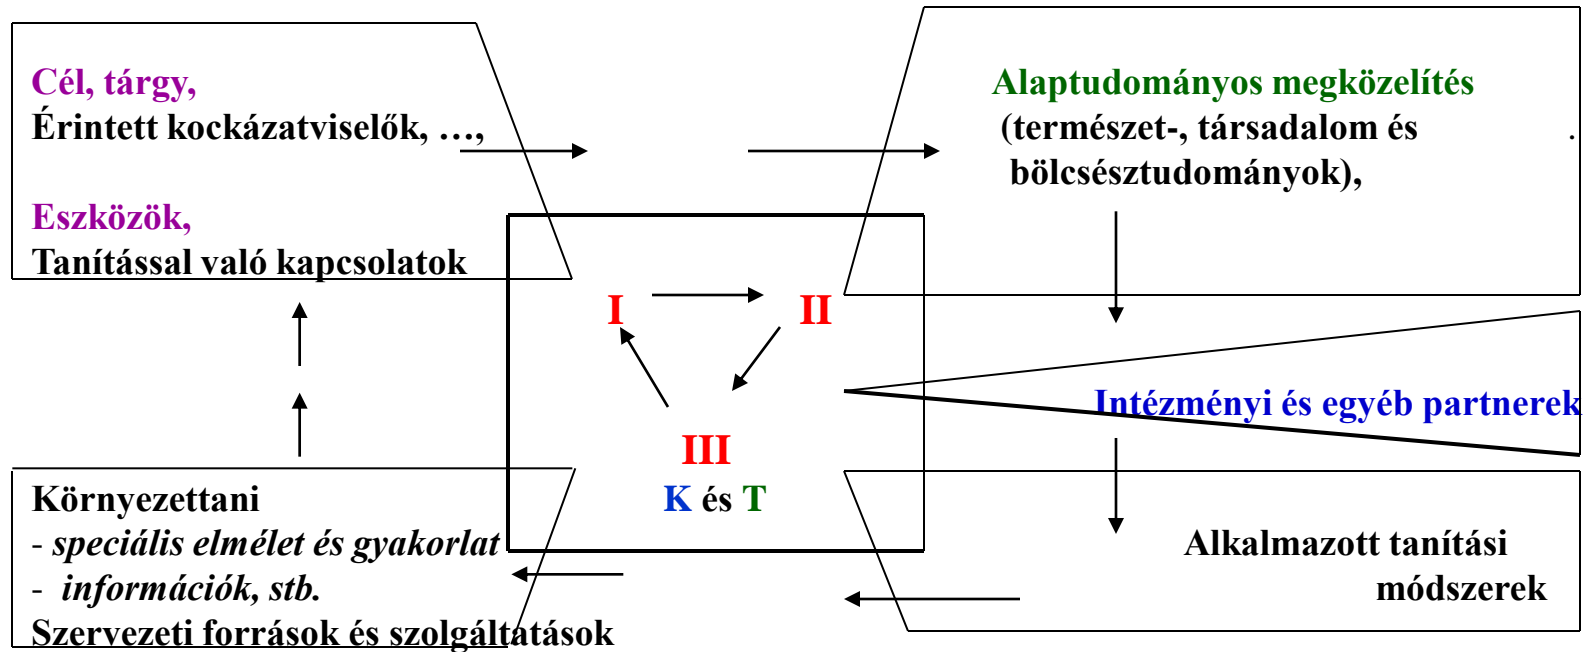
Cél, tárgy,
Érintett kockázatviselők, …,

Eszközök,
Tanítással való kapcsolatok

Alaptudományos megközelítés
(természet-, társadalom és bölcsésztudományok),

I
II
III
K és T

Intézményi és egyéb partnerek

Környezettani
- *speciális elmélet és gyakorlat*
- *információk, stb.*
Szervezeti források és szolgáltatások

Alkalmazott tanítási módszerek